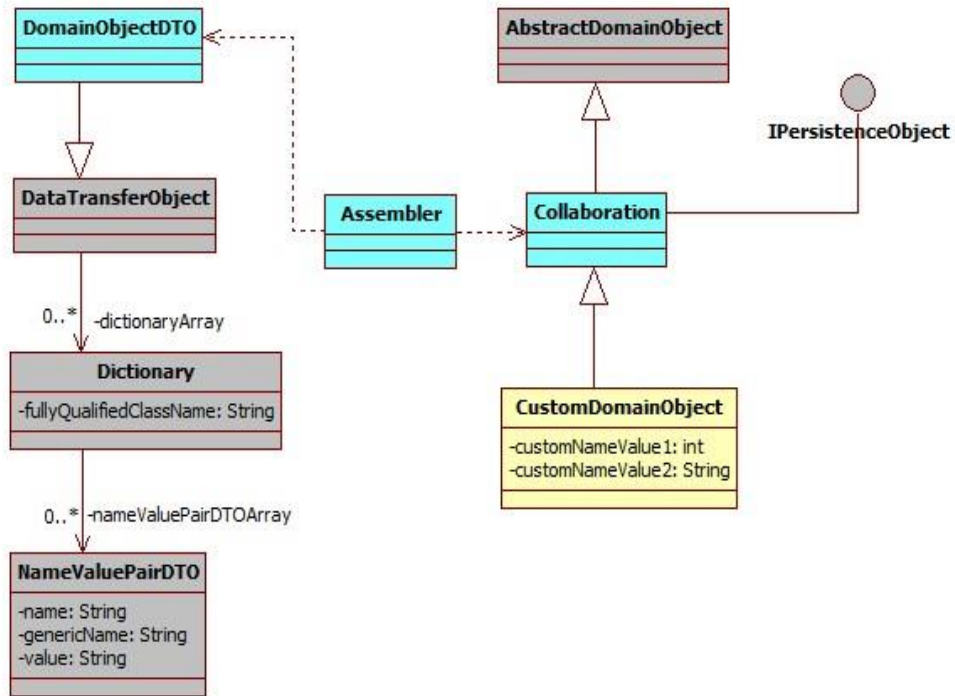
DomainObjectDTO

AbstractDomainObject

IPersistenceObject

DataTransferObject

Assembler

Collaboration

0..* -dictionaryArray

Dictionary
-fullyQualifiedClassName: String

CustomDomainObject
-customNameValue1: int
-customNameValue2: String

0..* -nameValuePairDTOArray

NameValuePairDTO
-name: String
-genericName: String
-value: String